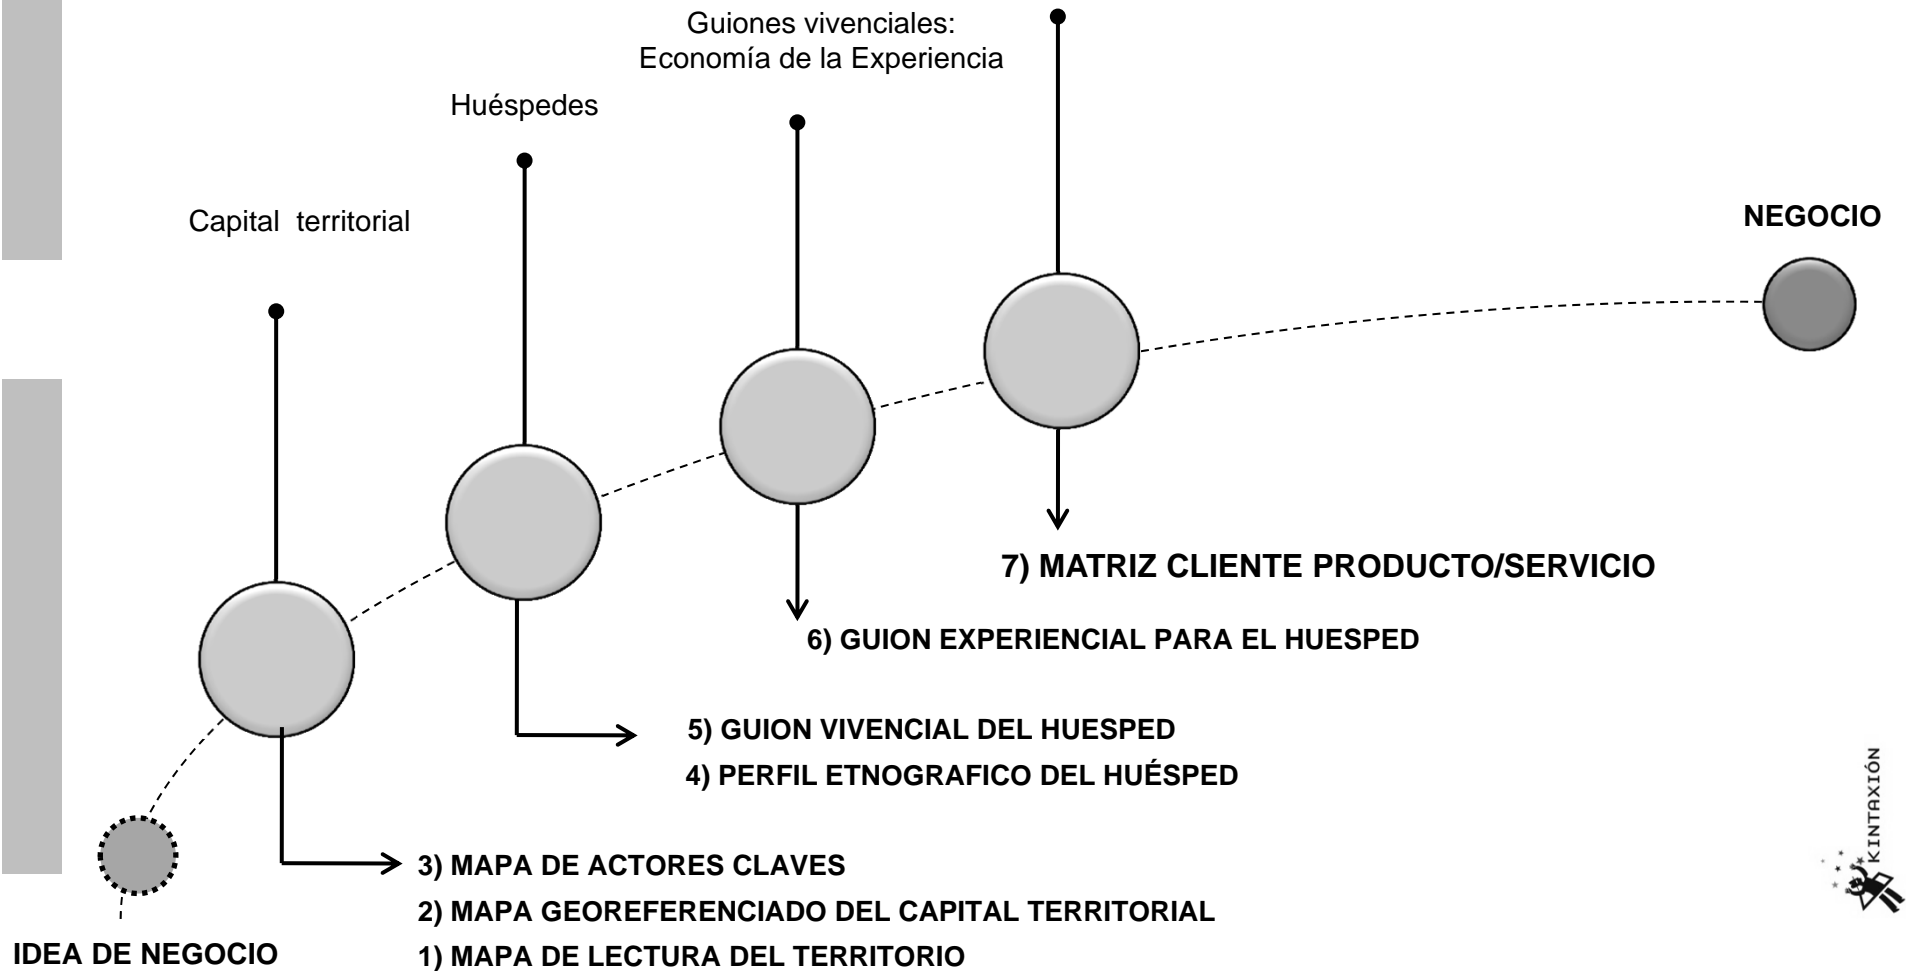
Guiones vivenciales: Economía de la Experiencia

Huéspedes

Capital territorial

NEGOCIO

7) MATRIZ CLIENTE PRODUCTO/SERVICIO

6) GUION EXPERIENCIAL PARA EL HUESPED

5) GUION VIVENCIAL DEL HUESPED

4) PERFIL ETNOGRAFICO DEL HUÉSPED

KINTAXIÓN

3) MAPA DE ACTORES CLAVES

2) MAPA GEOREFERENCIADO DEL CAPITAL TERRITORIAL

IDEA DE NEGOCIO

1) MAPA DE LECTURA DEL TERRITORIO